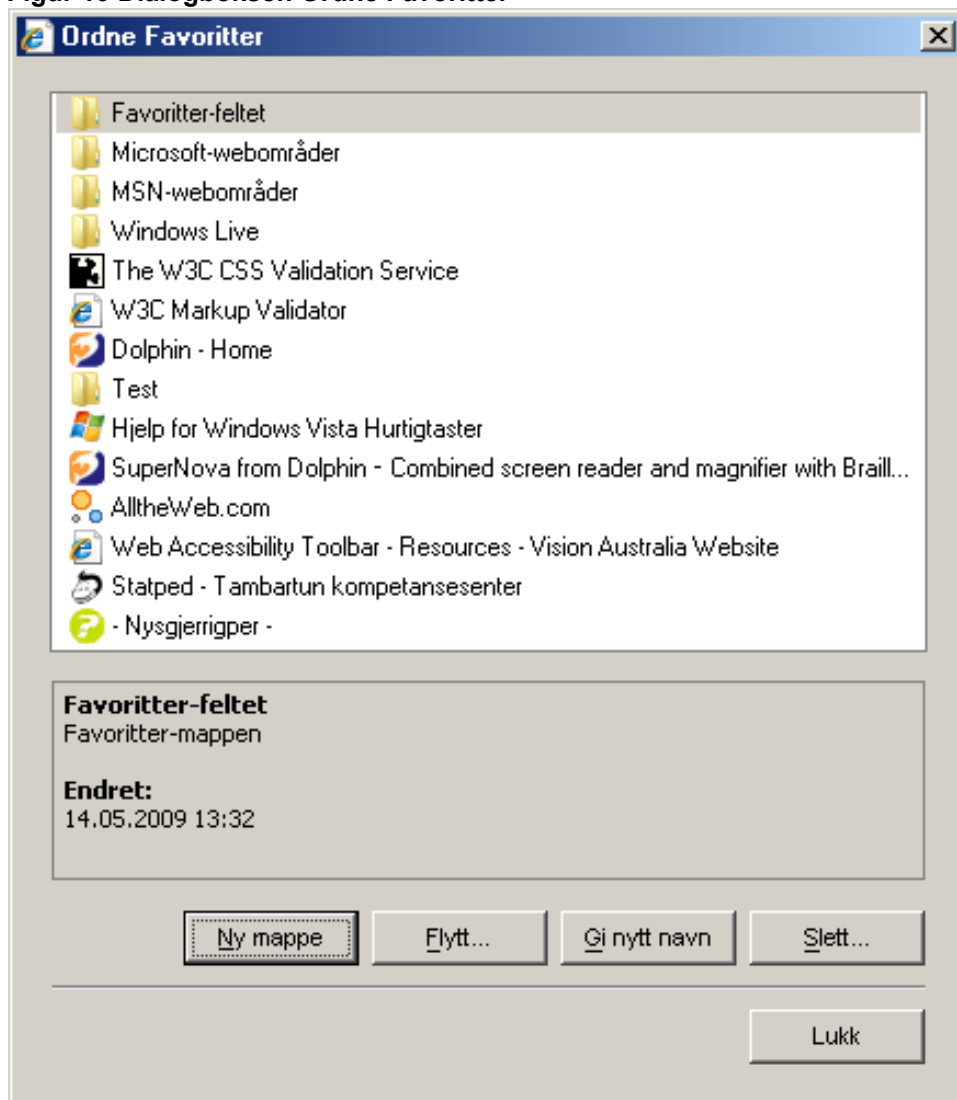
Ordne Favoritter

Favoritter-feltet
Microsoft-webområder
MSN-webområder
Windows Live
The W3C CSS Validation Service
W3C Markup Validator
Dolphin - Home
Test
Hjelp for Windows Vista Hurtigtaster
SuperNova from Dolphin - Combined screen reader and magnifier with Braill...
AlltheWeb.com
Web Accessibility Toolbar - Resources - Vision Australia Website
Statped - Tambartun kompetansesenter
- Nysgjerrigper -

Favoritter-feltet
Favoritter-mappen

Endret:
14.05.2009 13:32

Ny mappe
Flytt...
Gi nytt navn
Slett...
Lukk